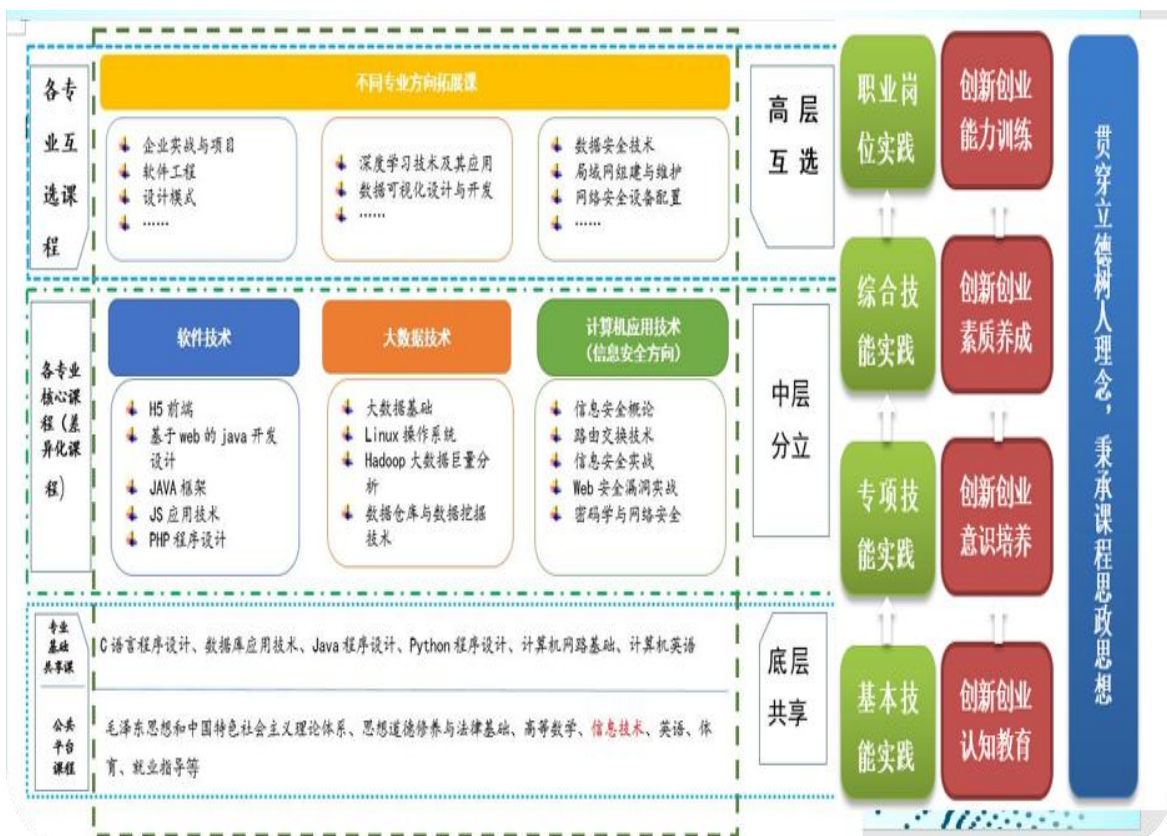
各专业互选课程

不同专业方向拓展课

企业实战与项目
软件工程
设计模式
……

深度学习技术及其应用
数据可视化设计与开发
……

数据安全技术
局域网组建与维护
网络安全设备配置
……

高层互选

各专业核心课程（差异化课程）

软件技术

H5 前端
基于 web 的 java 开发设计
JAVA 框架
JS 应用技术
PHP 程序设计

大数据技术

大数据基础
Linux 操作系统
Hadoop 大数据巨量分析
数据仓库与数据挖掘技术

计算机应用技术（信息安全方向）

信息安全概论
路由交换技术
信息安全实战
Web 安全漏洞实战
密码学与网络安全

中层分立

专业基础共享课

C 语言程序设计、数据库应用技术、Java 程序设计、Python 程序设计、计算机网路基础、计算机英语

公共平台课程

毛泽东思想和中国特色社会主义理论体系、思想道德修养与法律基础、高等数学、信息技术、英语、体育、就业指导等

底层共享

职业岗位实践

综合技能实践

专项技能实践

基本技能实践

创新创业能力训练

创新创业素质养成

创新创业意识培养

创新创业认知教育

贯穿立德树人理念，秉承课程思政思想